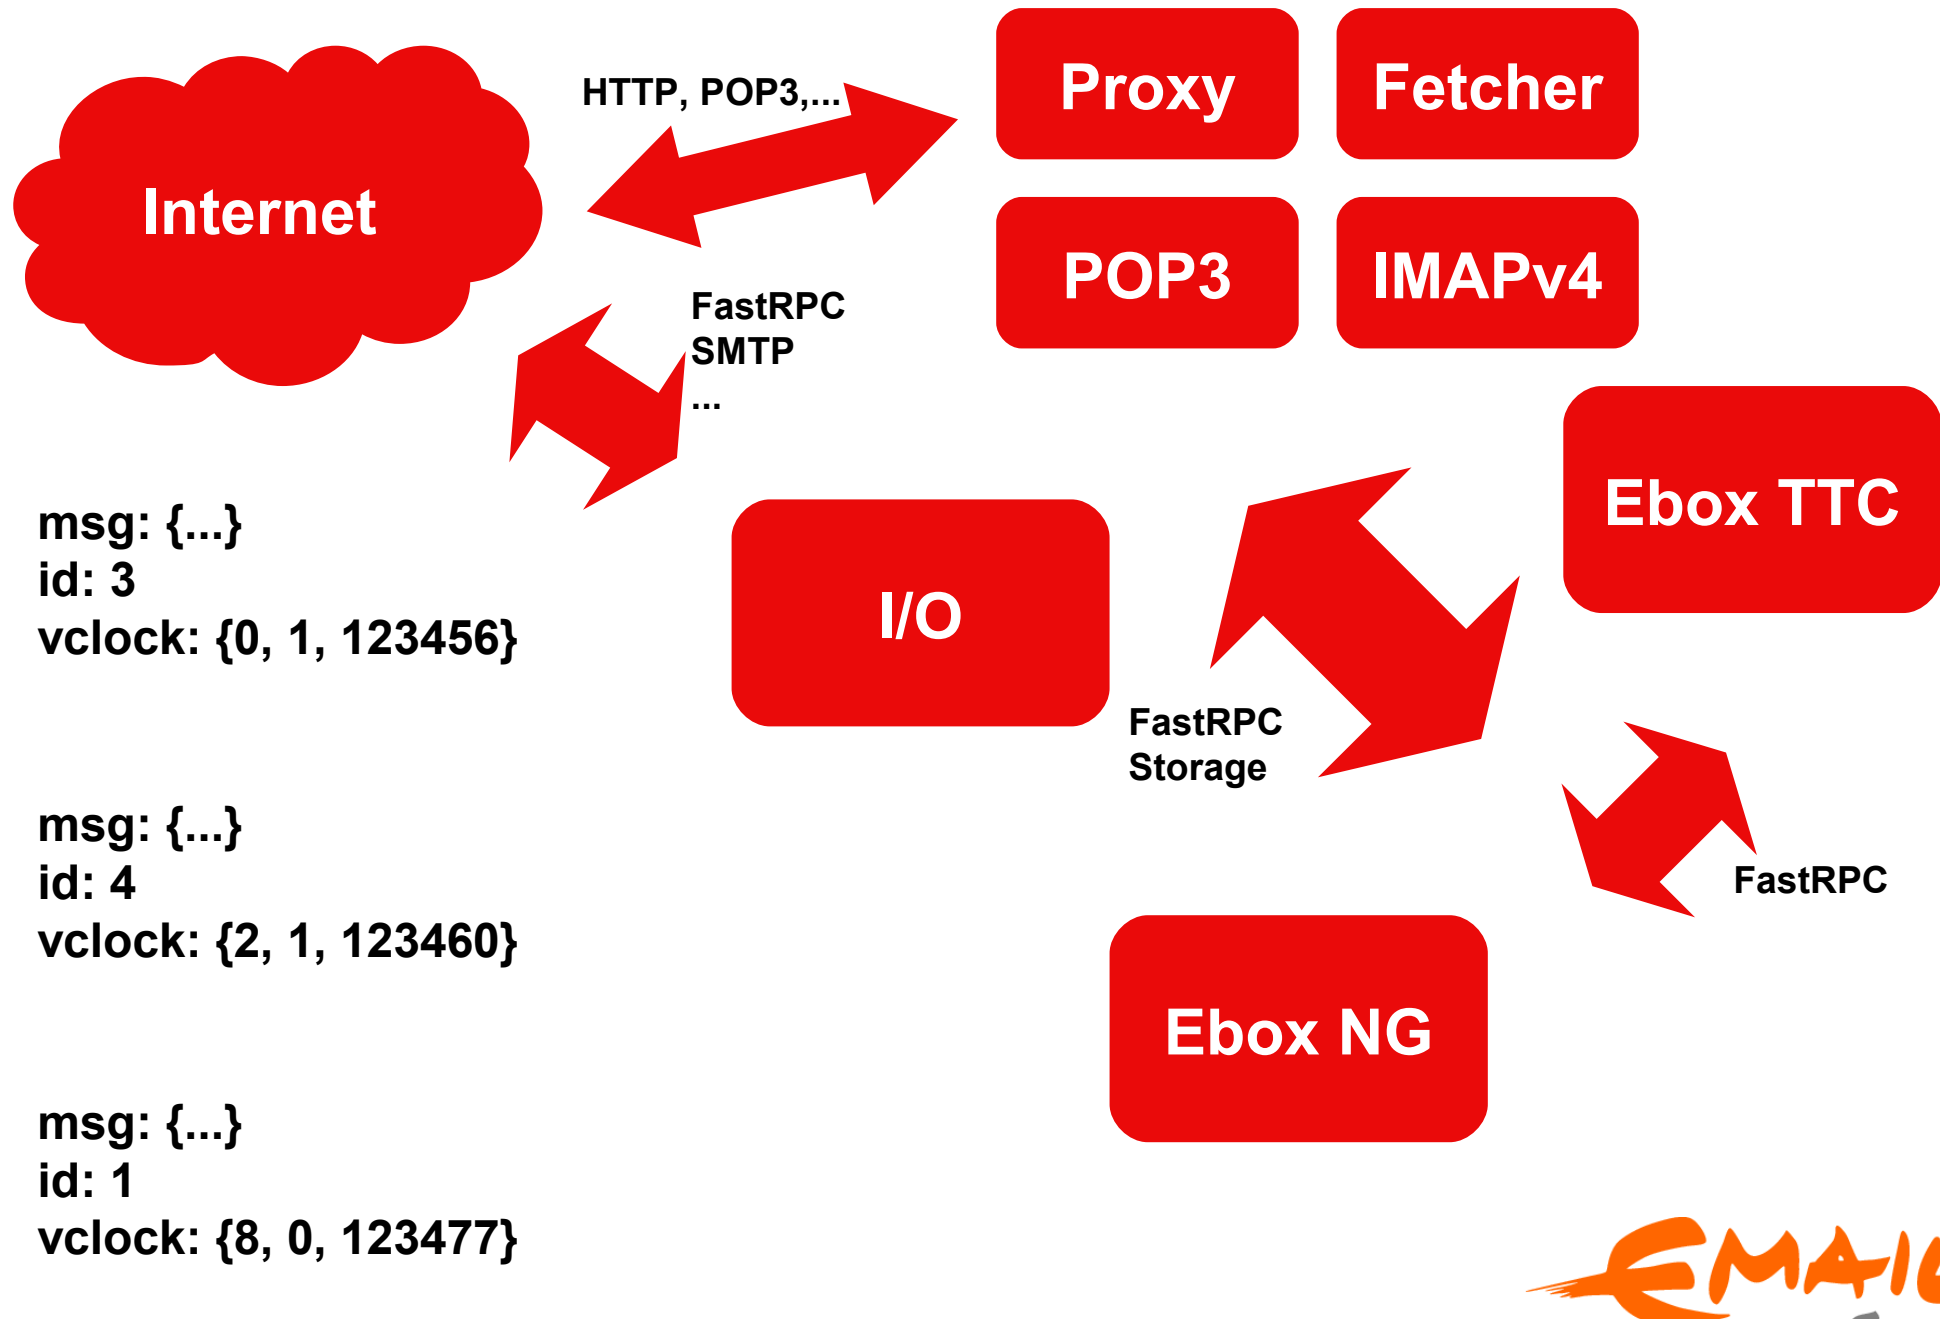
Internet

HTTP, POP3,...

Proxy

Fetcher

POP3

IMAPv4

FastRPC
SMTP
...

msg: {...}
id: 3
vclock: {0, 1, 123456}

I/O

Ebox TTC

FastRPC
Storage

FastRPC

msg: {...}
id: 4
vclock: {2, 1, 123460}

Ebox NG

msg: {...}
id: 1
vclock: {8, 0, 123477}

EMAI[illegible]